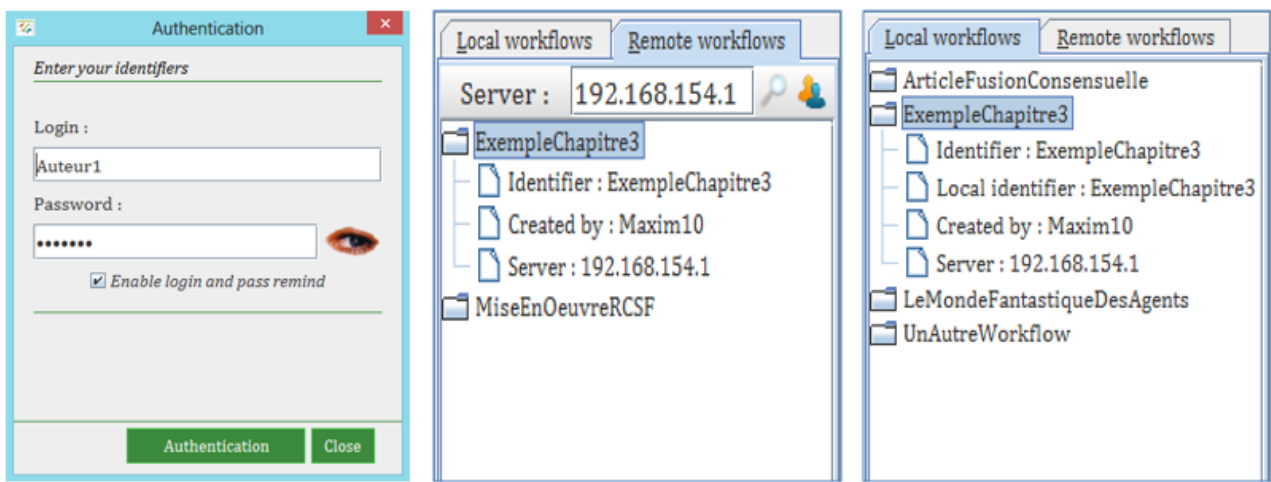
Authentication

Enter your identifiers

Login :

Auteur1

Password :

•••••••

☑ Enable login and pass remind

Authentication Close

Local workflows Remote workflows

Server : 192.168.154.1

ExempleChapitre3

Identifier : ExempleChapitre3

Created by : Maxim10

Server : 192.168.154.1

MiseEnOeuvreRCSF

Local workflows Remote workflows

ArticleFusionConsensuelle

ExempleChapitre3

Identifier : ExempleChapitre3

Local identifier : ExempleChapitre3

Created by : Maxim10

Server : 192.168.154.1

LeMondeFantastiqueDesAgents

UnAutreWorkflow